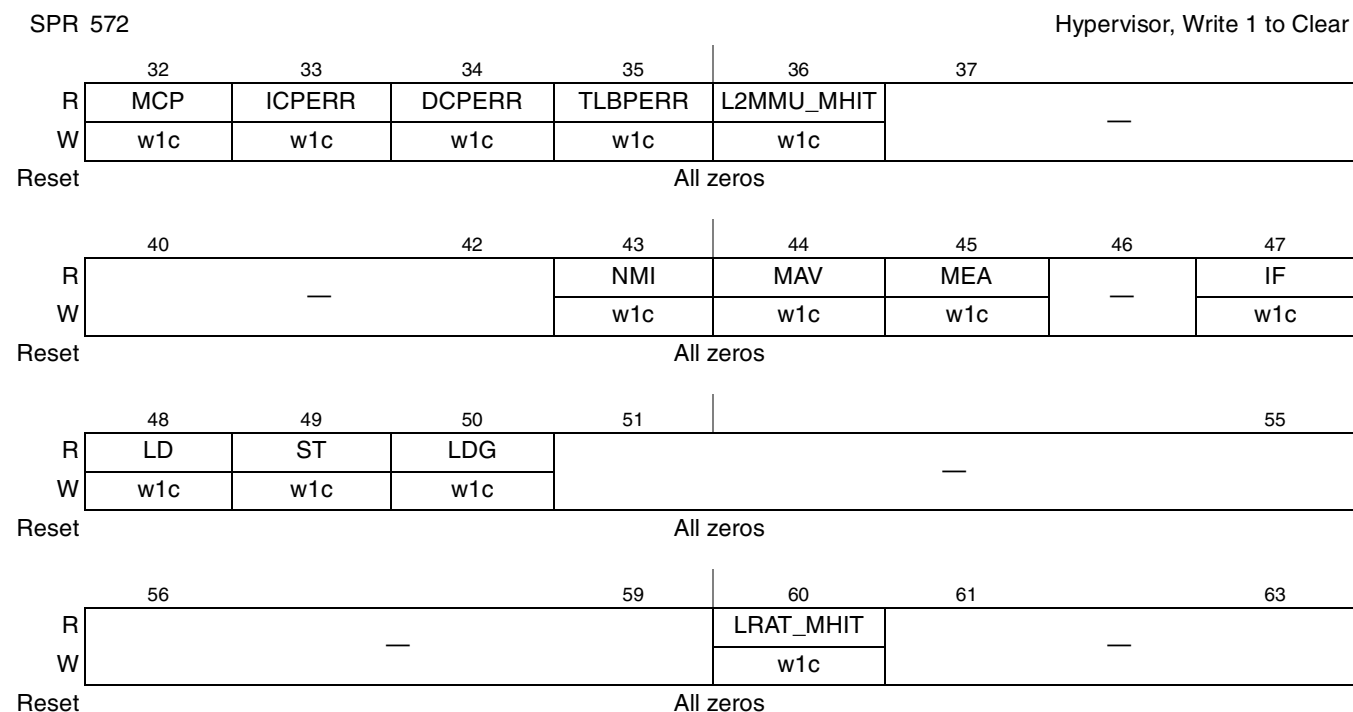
SPR 572

Hypervisor, Write 1 to Clear

| | 32 | 33 | 34 | 35 | 36 | 37 |
|---|---|---|---|---|---|---|
| R | MCP | ICPERR | DCPERR | TLBPERR | L2MMU_MHIT | — |
| W | w1c | w1c | w1c | w1c | w1c | |

Reset All zeros

| | 40 42 | 43 | 44 | 45 | 46 | 47 |
|---|---|---|---|---|---|---|
| R | — | NMI | MAV | MEA | — | IF |
| W | | w1c | w1c | w1c | | w1c |

Reset All zeros

| | 48 | 49 | 50 | 51 55 |
|---|---|---|---|---|
| R | LD | ST | LDG | — |
| W | w1c | w1c | w1c | |

Reset All zeros

| | 56 59 | 60 | 61 63 |
|---|---|---|---|
| R | — | LRAT_MHIT | — |
| W | | w1c | |

Reset All zeros